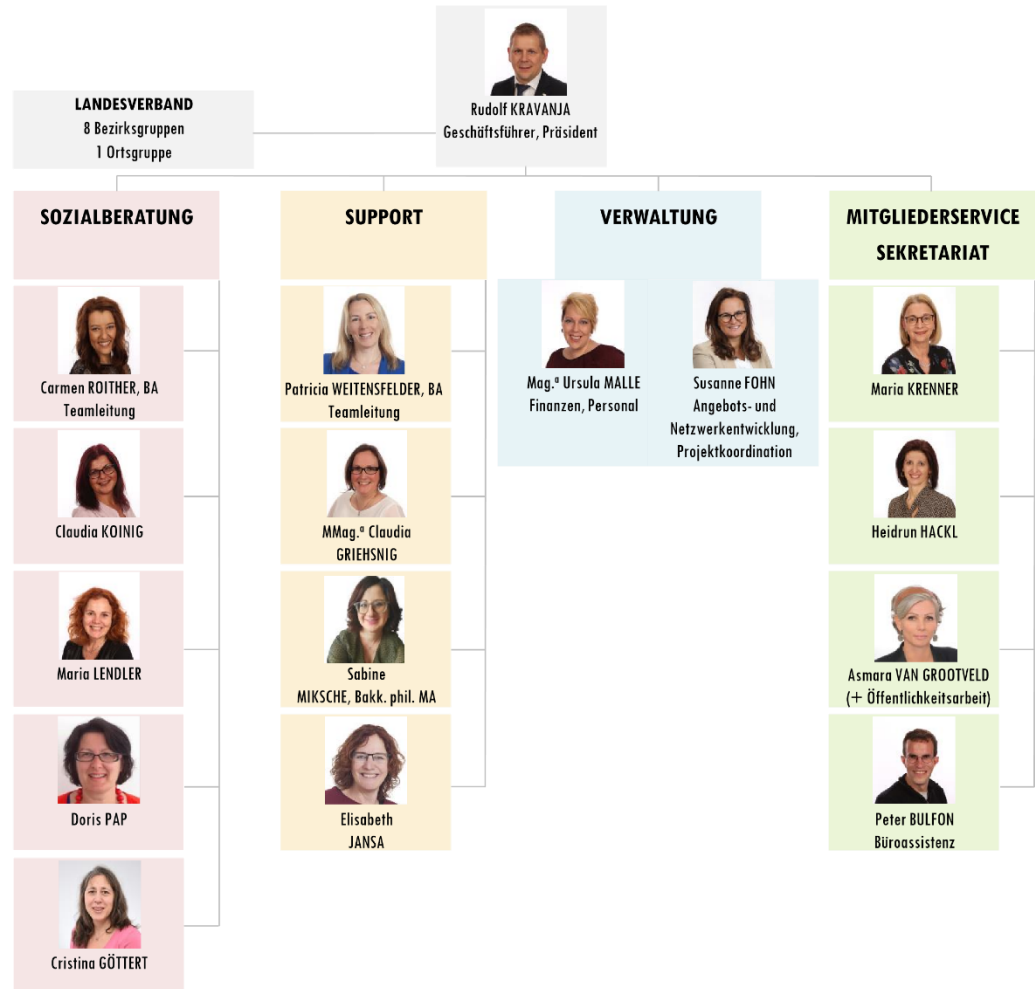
Rudolf KRAVANJA
Geschäftsführer, Präsident

LANDESVERBAND
8 Bezirksgruppen
1 Ortsgruppe

SOZIALBERATUNG

Carmen ROITHER, BA
Teamleitung

Claudia KOINIG

Maria LENDLER

Doris PAP

Cristina GÖTTERT

SUPPORT

Patricia WEITENSFELDER, BA
Teamleitung

MMag.ª Claudia GRIEHSNIG

Sabine MIKSCHE, Bakk. phil. MA

Elisabeth JANSA

VERWALTUNG

Mag.ª Ursula MALLE
Finanzen, Personal

Susanne FOHN
Angebots- und Netzwerkentwicklung, Projektkoordination

MITGLIEDERSERVICE
SEKRETARIAT

Maria KRENNER

Heidrun HACKL

Asmara VAN GROOTVELD
(+ Öffentlichkeitsarbeit)

Peter BULFON
Büroassistenz